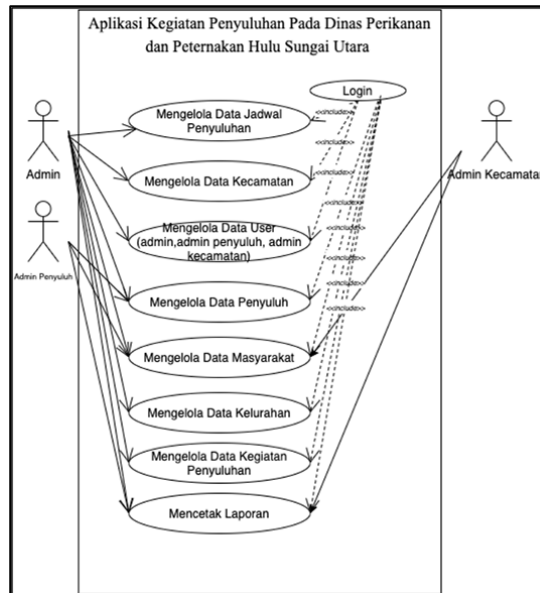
Aplikasi Kegiatan Penyuluhan Pada Dinas Perikanan dan Peternakan Hulu Sungai Utara

Login

Admin

Admin Penyuluh

Admin Kecamatan

Mengelola Data Jadwal Penyuluhan

Mengelola Data Kecamatan

Mengelola Data User (admin,admin penyuluh, admin kecamatan)

Mengelola Data Penyuluh

Mengelola Data Masyarakat

Mengelola Data Kelurahan

Mengelola Data Kegiatan Penyuluhan

Mencetak Laporan

<<include>>
<<include>>
<<include>>
<<include>>
<<include>>
<<include>>
<<include>>
<<include>>